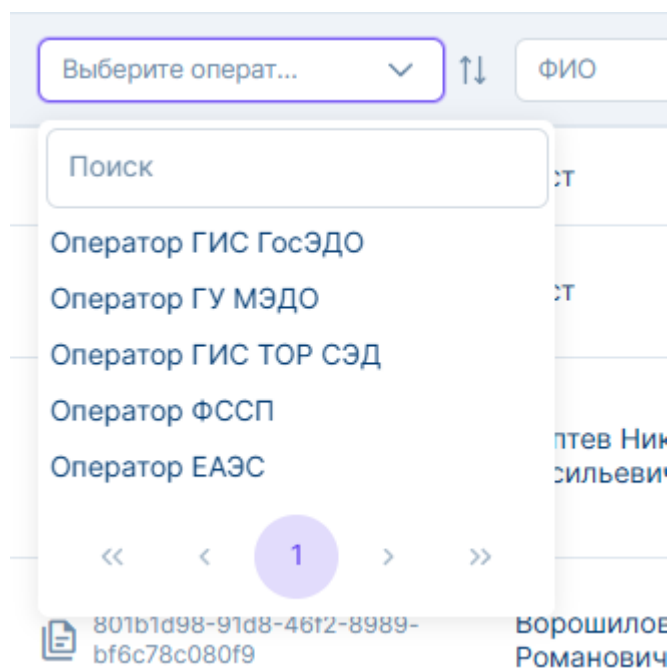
Выберите операт...

ФИО

Поиск

ст

Оператор ГИС ГосЭДО

ст

Оператор ГУ МЭДО

Оператор ГИС ТОР СЭД

Оператор ФССП

птев Ник
сильевич

Оператор ЕАЭС

« ‹ 1 › »

801b1d98-91d8-46f2-8989-bf6c78c080f9

Ворошилов
Романович